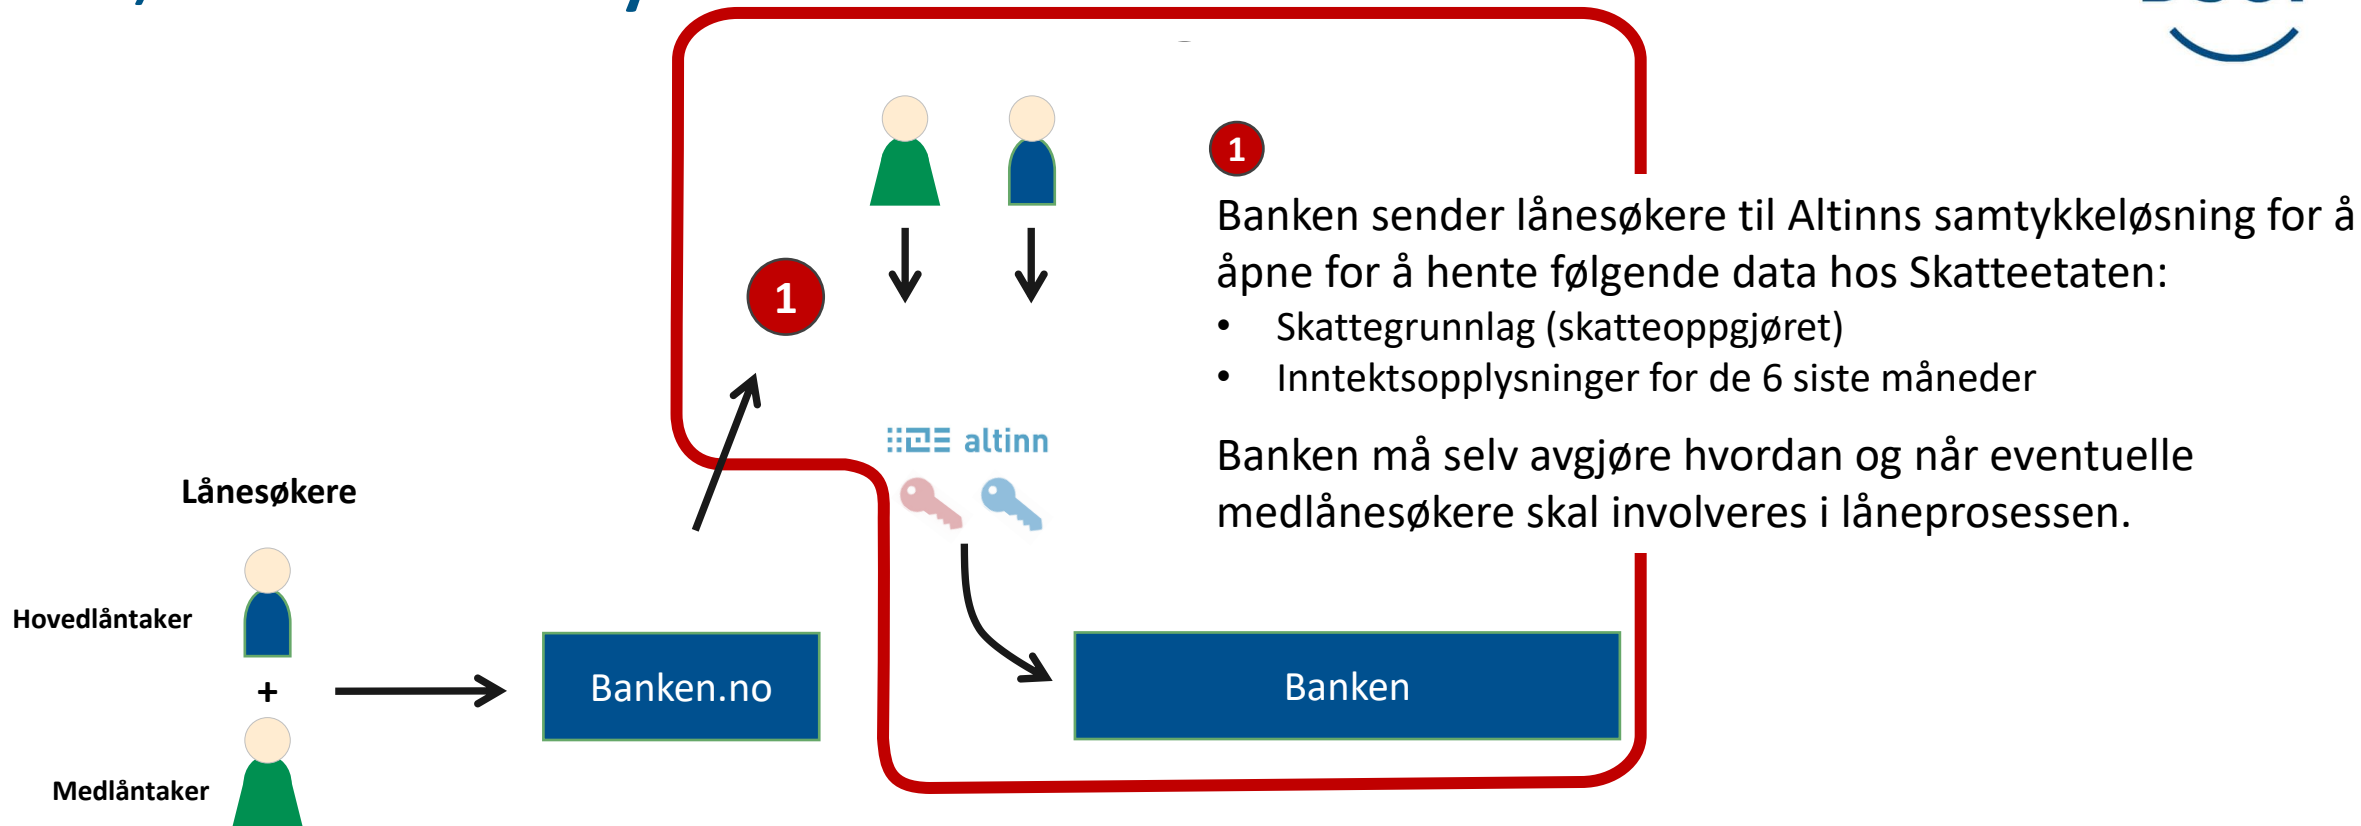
1

Banken sender lånesøkere til Altinns samtykkeløsning for å åpne for å hente følgende data hos Skatteetaten:

- Skattegrunnlag (skatteoppgjøret)
- Inntektsopplysninger for de 6 siste måneder

Banken må selv avgjøre hvordan og når eventuelle medlånesøkere skal involveres i låneprosessen.

1

altinn

Lånesøkere

Hovedlåntaker

+

Medlåntaker

Banken.no

Banken